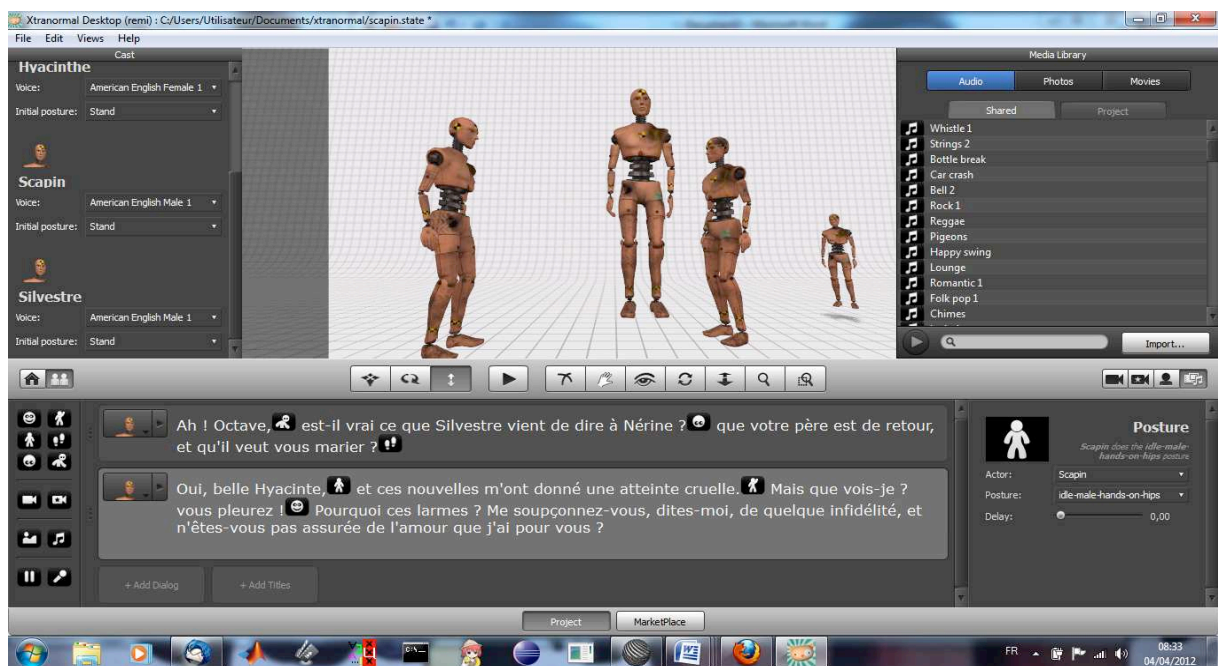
Xtranormal Desktop (remi) : C:/Users/Utilisateur/Documents/xtranormal/scapin.state *

File Edit Views Help

Cast

Hyacinthe
Voice: American English Female 1
Initial posture: Stand

Scapin
Voice: American English Male 1
Initial posture: Stand

Silvestre
Voice: American English Male 1
Initial posture: Stand

Media Library

Audio Photos Movies

Shared Project

Whistle 1
Strings 2
Bottle break
Car crash
Bell 2
Rock 1
Reggae
Pigeons
Happy swing
Lounge
Romantic 1
Folk pop 1
Chimes

Import...

Ah ! Octave, est-il vrai ce que Silvestre vient de dire à Nérine ? que votre père est de retour, et qu'il veut vous marier ?

Oui, belle Hyacinte, et ces nouvelles m'ont donné une atteinte cruelle. Mais que vois-je ? vous pleurez ! Pourquoi ces larmes ? Me soupçonnez-vous, dites-moi, de quelque infidélité, et n'êtes-vous pas assurée de l'amour que j'ai pour vous ?

+ Add Dialog + Add Titles

Posture

Scapin does the idle-male-hands-on-hips posture

Actor: Scapin
Posture: idle-male-hands-on-hips
Delay: 0,00

Project MarketPlace

FR 08:33 04/04/2012